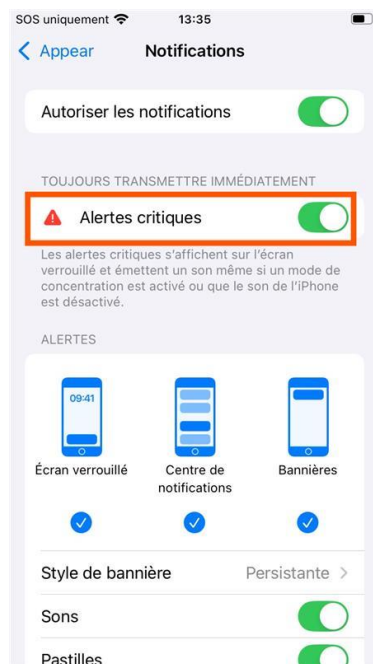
SOS uniquement 13:35

Appear Notifications

Autoriser les notifications

TOUJOURS TRANSMETTRE IMMÉDIATEMENT

Alertes critiques

Les alertes critiques s'affichent sur l'écran verrouillé et émettent un son même si un mode de concentration est activé ou que le son de l'iPhone est désactivé.

ALERTES

09:41

Écran verrouillé

Centre de notifications

Bannières

Style de bannière Persistante

Sons

Pastilles